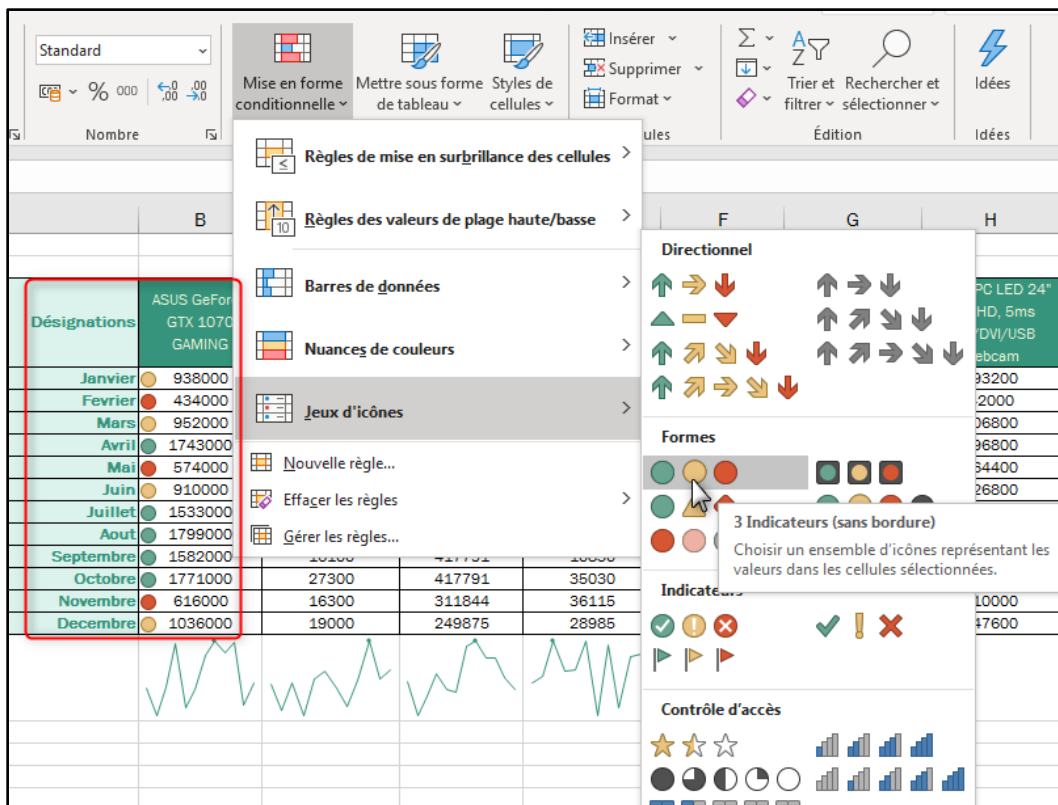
Standard

% 000

Nombre

Mise en forme conditionnelle

Mettre sous forme de tableau

Styles de cellules

Insérer

Supprimer

Format

ules

Trier et filtrer

Rechercher et sélectionner

Édition

Idées

Idées

Règles de mise en surbrillance des cellules

Règles des valeurs de plage haute/basse

Barres de données

Nuances de couleurs

Jeux d'icônes

Nouvelle règle...

Effacer les règles

Gérer les règles...

B

F

G

H

Directionnel

Formes

Indicateurs

Contrôle d'accès

3 Indicateurs (sans bordure)

Choisir un ensemble d'icônes représentant les valeurs dans les cellules sélectionnées.

| Désignations | ASUS GeFor GTX 1070 GAMING | | | | PC LED 24" HD, 5ms DVI/USB ebcam |
|---|---|---|---|---|---|
| Janvier | 938000 | | | | 93200 |
| Fevrier | 434000 | | | | 12000 |
| Mars | 952000 | | | | 06800 |
| Avril | 1743000 | | | | 96800 |
| Mai | 574000 | | | | 64400 |
| Juin | 910000 | | | | 26800 |
| Juillet | 1533000 | | | | |
| Aout | 1799000 | | | | |
| Septembre | 1582000 | 10100 | 417791 | 10030 | |
| Octobre | 1771000 | 27300 | 417791 | 35030 | |
| Novembre | 616000 | 16300 | 311844 | 36115 | 10000 |
| Decembre | 1036000 | 19000 | 249875 | 28985 | 47600 |